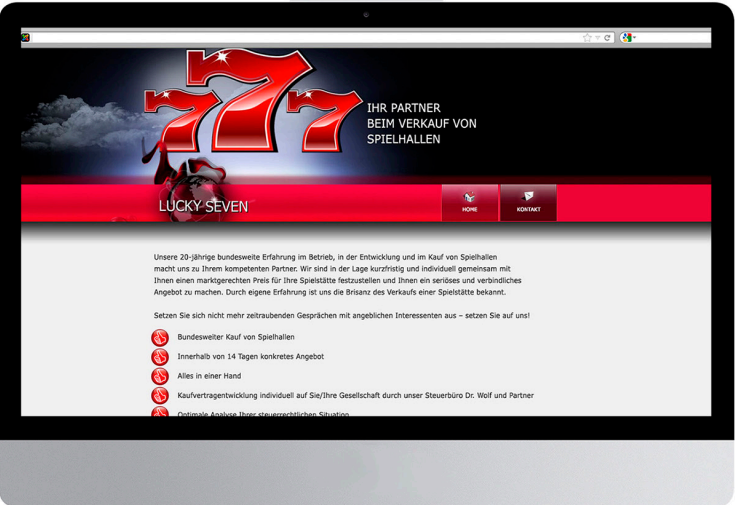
777

IHR PARTNER
BEIM VERKAUF VON
SPIELHALLEN

LUCKY SEVEN

HOME

KONTAKT

Unsere 20-jährige bundesweite Erfahrung im Betrieb, in der Entwicklung und im Kauf von Spielhallen macht uns zu Ihrem kompetenten Partner. Wir sind in der Lage kurzfristig und individuell gemeinsam mit Ihnen einen marktgerechten Preis für Ihre Spielstätte festzustellen und Ihnen ein seriöses und verbindliches Angebot zu machen. Durch eigene Erfahrung ist uns die Brisanz des Verkaufs einer Spielstätte bekannt.

Setzen Sie sich nicht mehr zeitraubenden Gesprächen mit angeblichen Interessenten aus – setzen Sie auf uns!

Bundesweiter Kauf von Spielhallen

Innerhalb von 14 Tagen konkretes Angebot

Alles in einer Hand

Kaufvertragentwicklung individuell auf Sie/Ihre Gesellschaft durch unser Steuerbüro Dr. Wolf und Partner

Optimale Analyse Ihrer steuerrechtlichen Situation